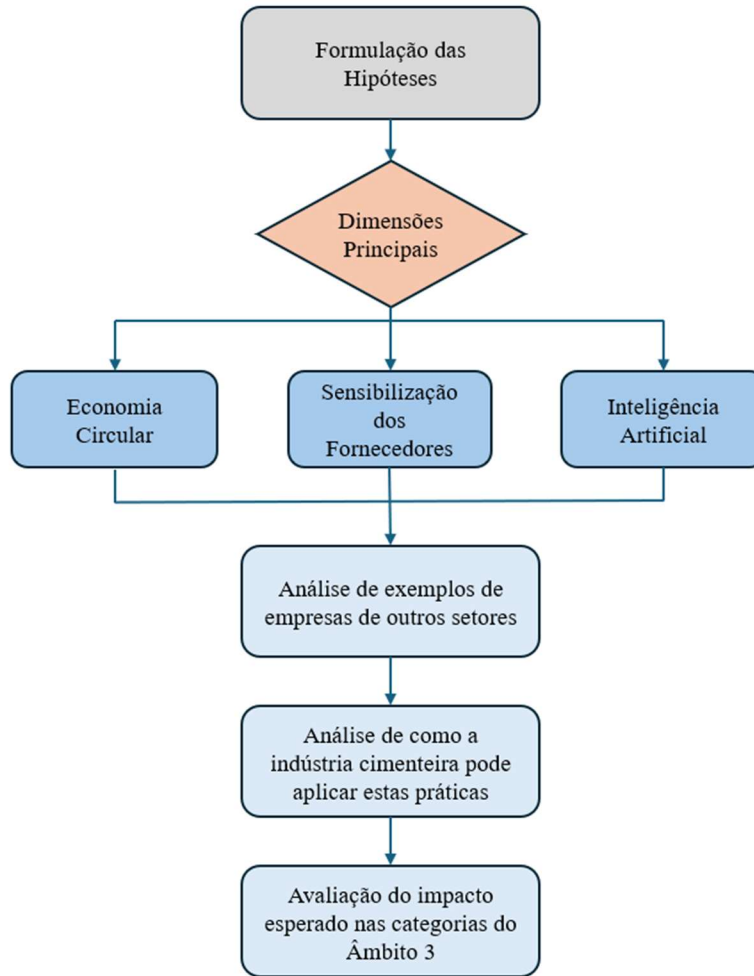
Formulação das Hipóteses

Dimensões Principais

Economia Circular

Sensibilização dos Fornecedores

Inteligência Artificial

Análise de exemplos de empresas de outros setores

Análise de como a indústria cimenteira pode aplicar estas práticas

Avaliação do impacto esperado nas categorias do Âmbito 3